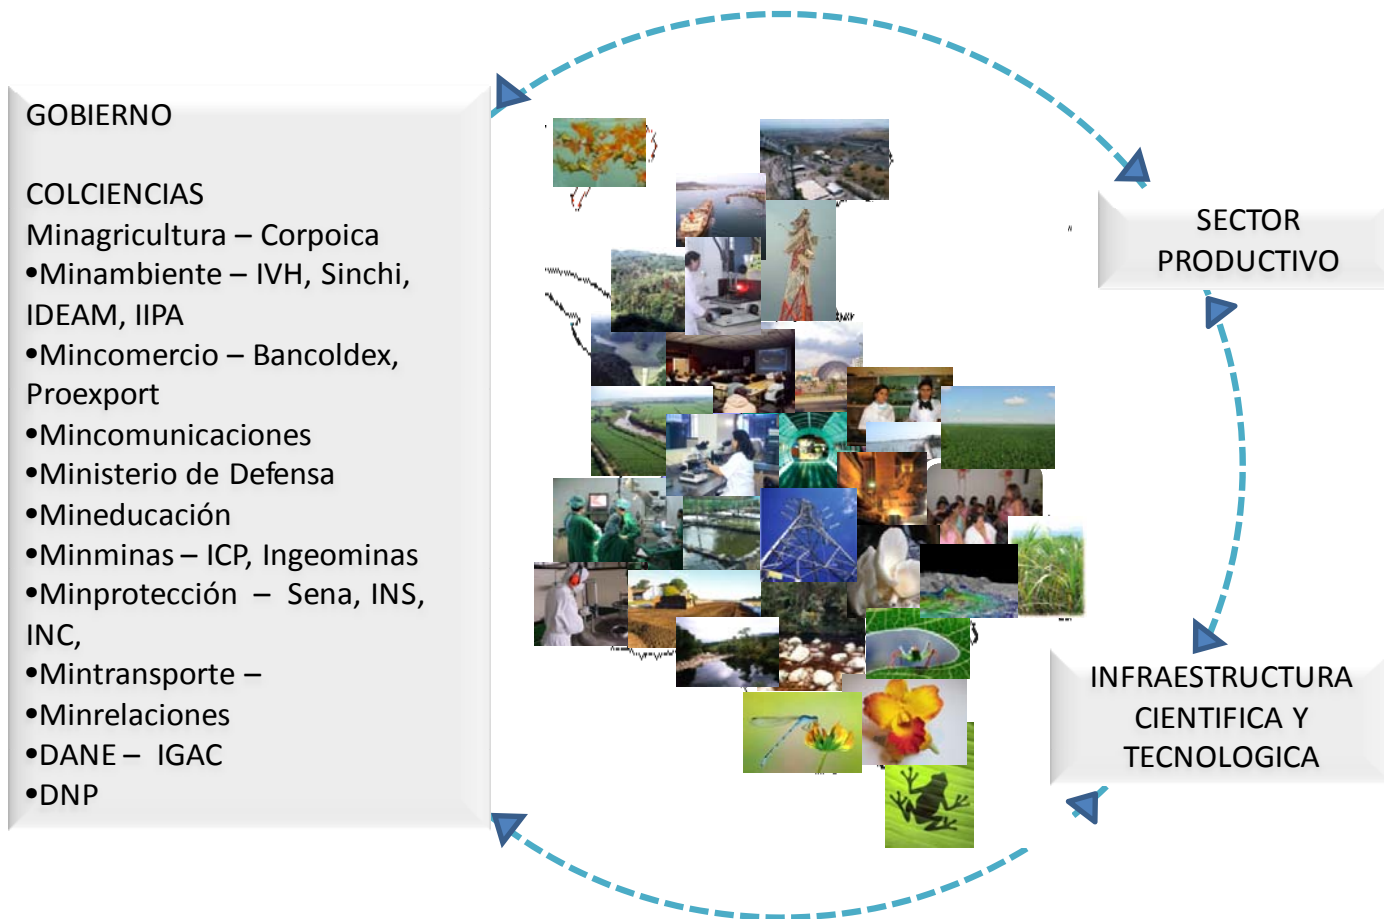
GOBIERNO

COLCIENCIAS
Minagricultura – Corpoica
•Minambiente – IVH, Sinchi, IDEAM, IIPA
•Mincomercio – Bancoldex, Proexport
•Mincomunicaciones
•Ministerio de Defensa
•Mineducación
•Minminas – ICP, Ingeominas
•Minprotección – Sena, INS, INC,
•Mintransporte –
•Minrelaciones
•DANE – IGAC
•DNP

SECTOR PRODUCTIVO

INFRAESTRUCTURA CIENTIFICA Y TECNOLOGICA